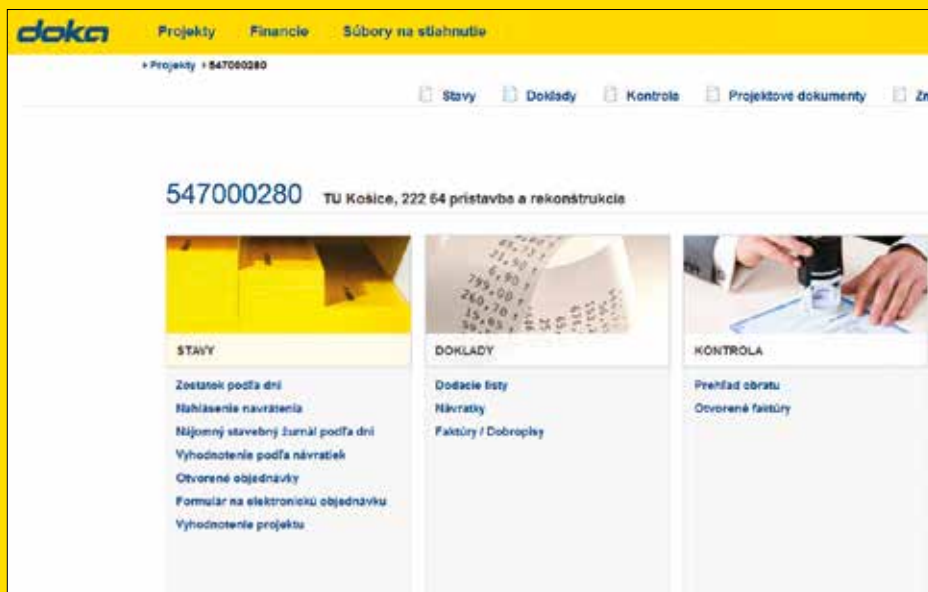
doka

Projekty Financie Súbory na stiahnutie

› Projekty › 547000280

Stavy Doklady Kontrola Projektové dokumenty Zm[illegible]

547000280 TU Košice, 222 64 prístavba a rekonštrukcia

STAVY

Zostatok podľa dní
Nahlásenie navrátenia
Nájomný stavebný žurnál podľa dní
Vyhodnotenie podľa návratiek
Otvorené objednávky
Formulár na elektronickú objednávku
Vyhodnotenie projektu

DOKLADY

Dodacie listy
Návratky
Faktúry / Dobropisy

KONTROLA

Prehľad obratu
Otvorené faktúry